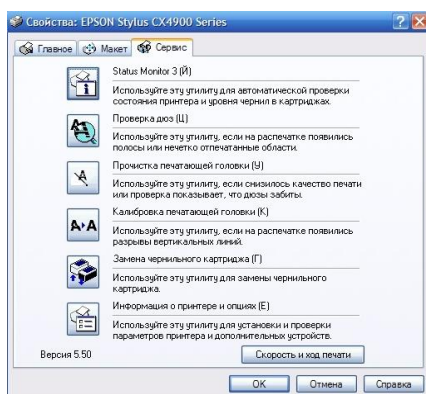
Свойства: EPSON Stylus CX4900 Series

Главное | Макет | Сервис

Status Monitor 3 (Й)

Используйте эту утилиту для автоматической проверки состояния принтера и уровня чернил в картриджах.

Проверка дюз (Ц)

Используйте эту утилиту, если на распечатке появились полосы или нечетко отпечатанные области.

Прочистка печатающей головки (У)

Используйте эту утилиту, если снизилось качество печати или проверка показывает, что дюзы забиты.

Калибровка печатающей головки (К)

Используйте эту утилиту, если на распечатке появились разрывы вертикальных линий.

Замена чернильного картриджа (Г)

Используйте эту утилиту для замены чернильного картриджа.

Информация о принтере и опциях (Е)

Используйте эту утилиту для установки и проверки параметров принтера и дополнительных устройств.

Версия 5.50

Скорость и ход печати

OK | Отмена | Справка